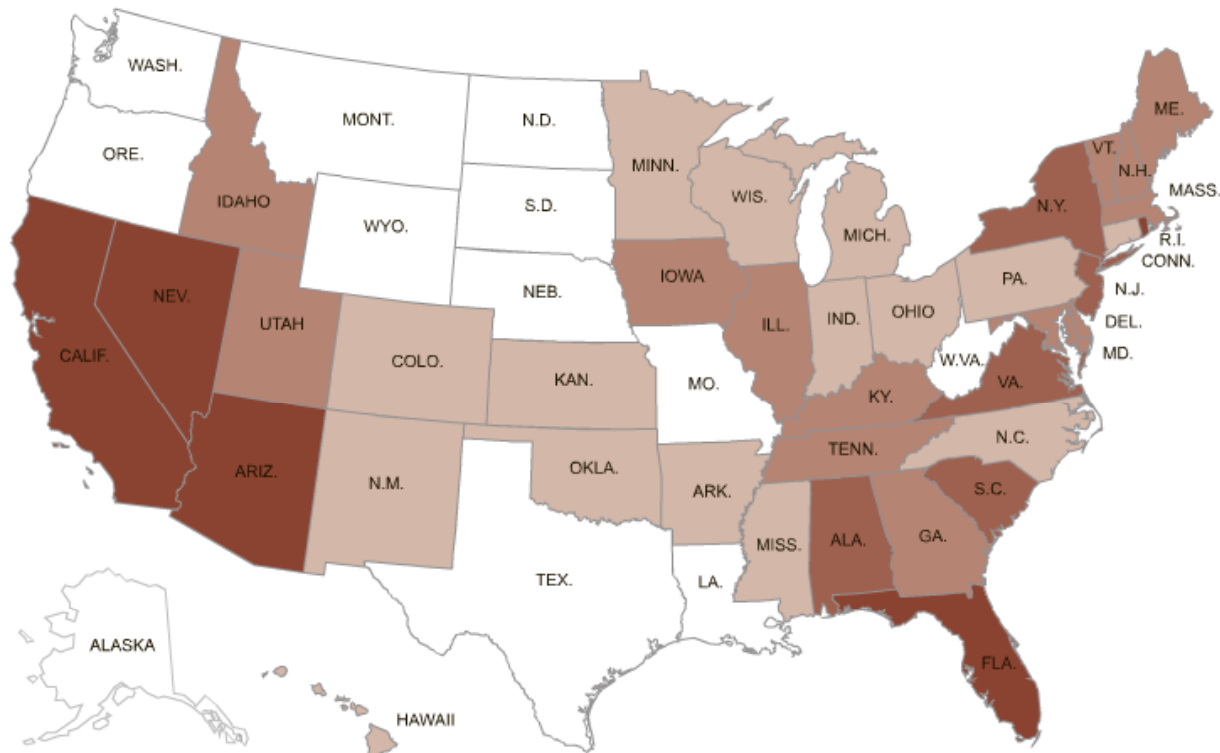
WASH.
MONT.
N.D.
ORE.
IDAHO
WYO.
S.D.
MINN.
WIS.
MICH.
VT.
N.H.
ME.
MASS.
N.Y.
R.I.
CONN.
NEV.
UTAH
NEB.
IOWA
ILL.
IND.
OHIO
PA.
N.J.
DEL.
MD.
CALIF.
COLO.
KAN.
MO.
W.VA.
VA.
KY.
N.C.
TENN.
ARIZ.
N.M.
OKLA.
ARK.
S.C.
MISS.
ALA.
GA.
TEX.
LA.
FLA.
ALASKA
HAWAII